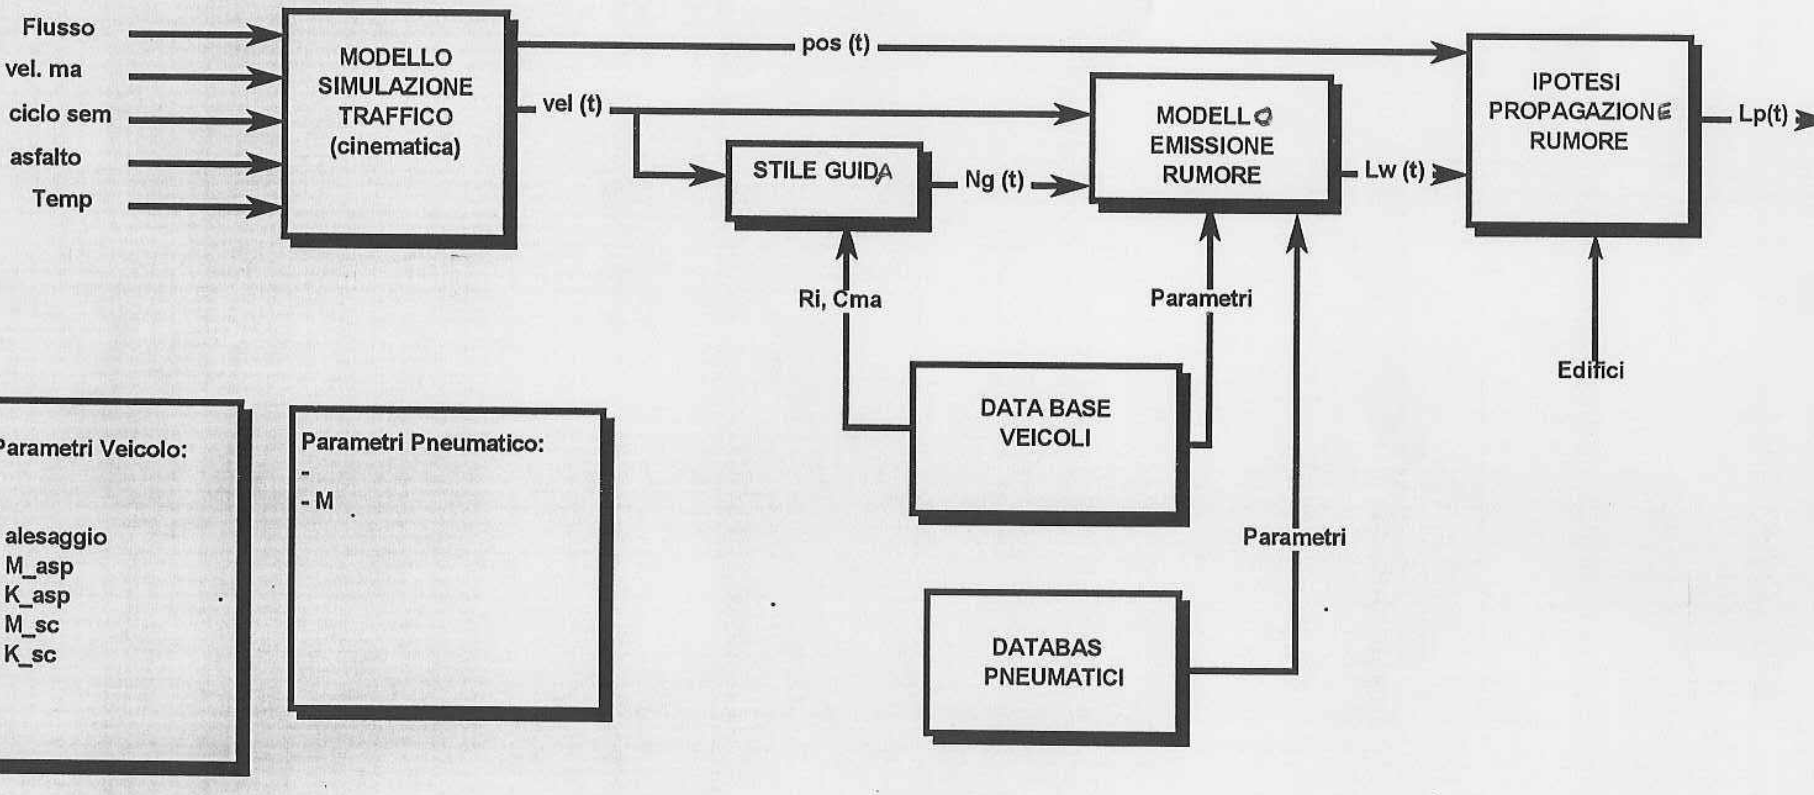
Flusso
vel. ma
ciclo sem
asfalto
Temp

MODELLO SIMULAZIONE TRAFFICO (cinematica)

pos (t)

vel (t)

STILE GUIDA

Ng (t)

MODELLO EMISSIONE RUMORE

Lw (t)

IPOTESI PROPAGAZIONE RUMORE

Lp(t)

Ri, Cma

Parametri

Edifici

DATA BASE VEICOLI

Parametri

DATABAS PNEUMATICI

Parametri Veicolo:

alesaggio
M_asp
K_asp
M_sc
K_sc

Parametri Pneumatico:
-
- M